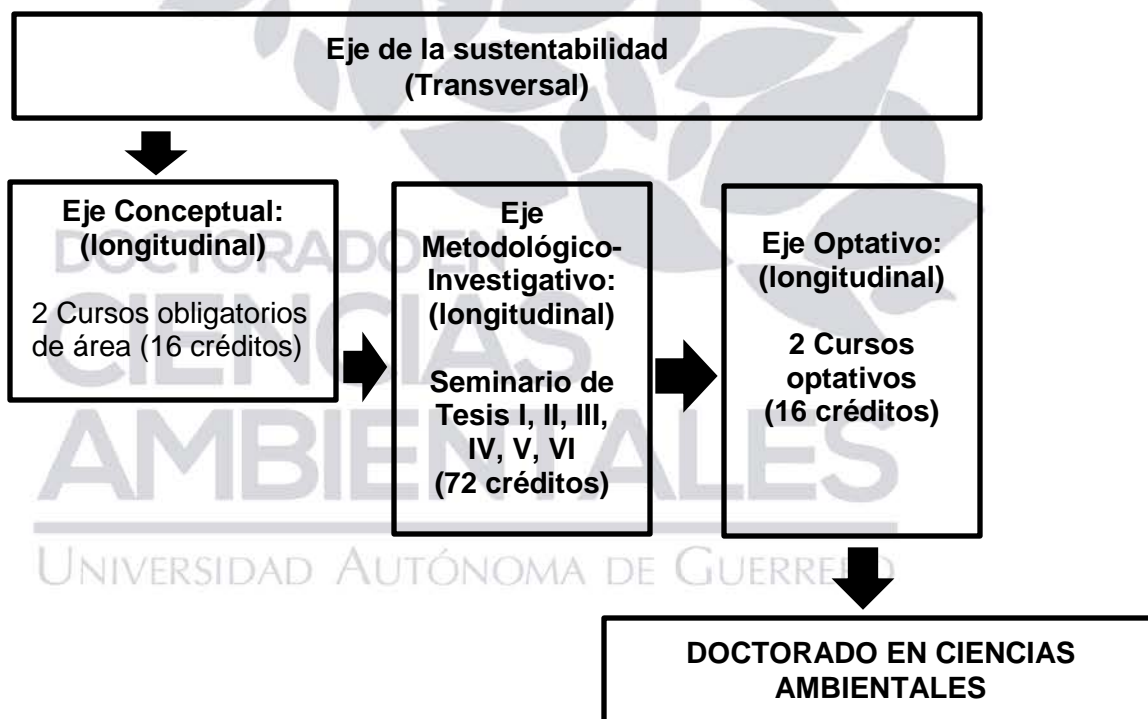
Eje de la sustentabilidad
(Transversal)

Eje Conceptual:
(longitudinal)

2 Cursos obligatorios de área (16 créditos)

Eje Metodológico-Investigativo:
(longitudinal)

Seminario de Tesis I, II, III, IV, V, VI
(72 créditos)

Eje Optativo:
(longitudinal)

2 Cursos optativos
(16 créditos)

DOCTORADO EN CIENCIAS AMBIENTALES

DOCTORADO EN CIENCIAS AMBIENTALES
UNIVERSIDAD AUTÓNOMA DE GUERRERO